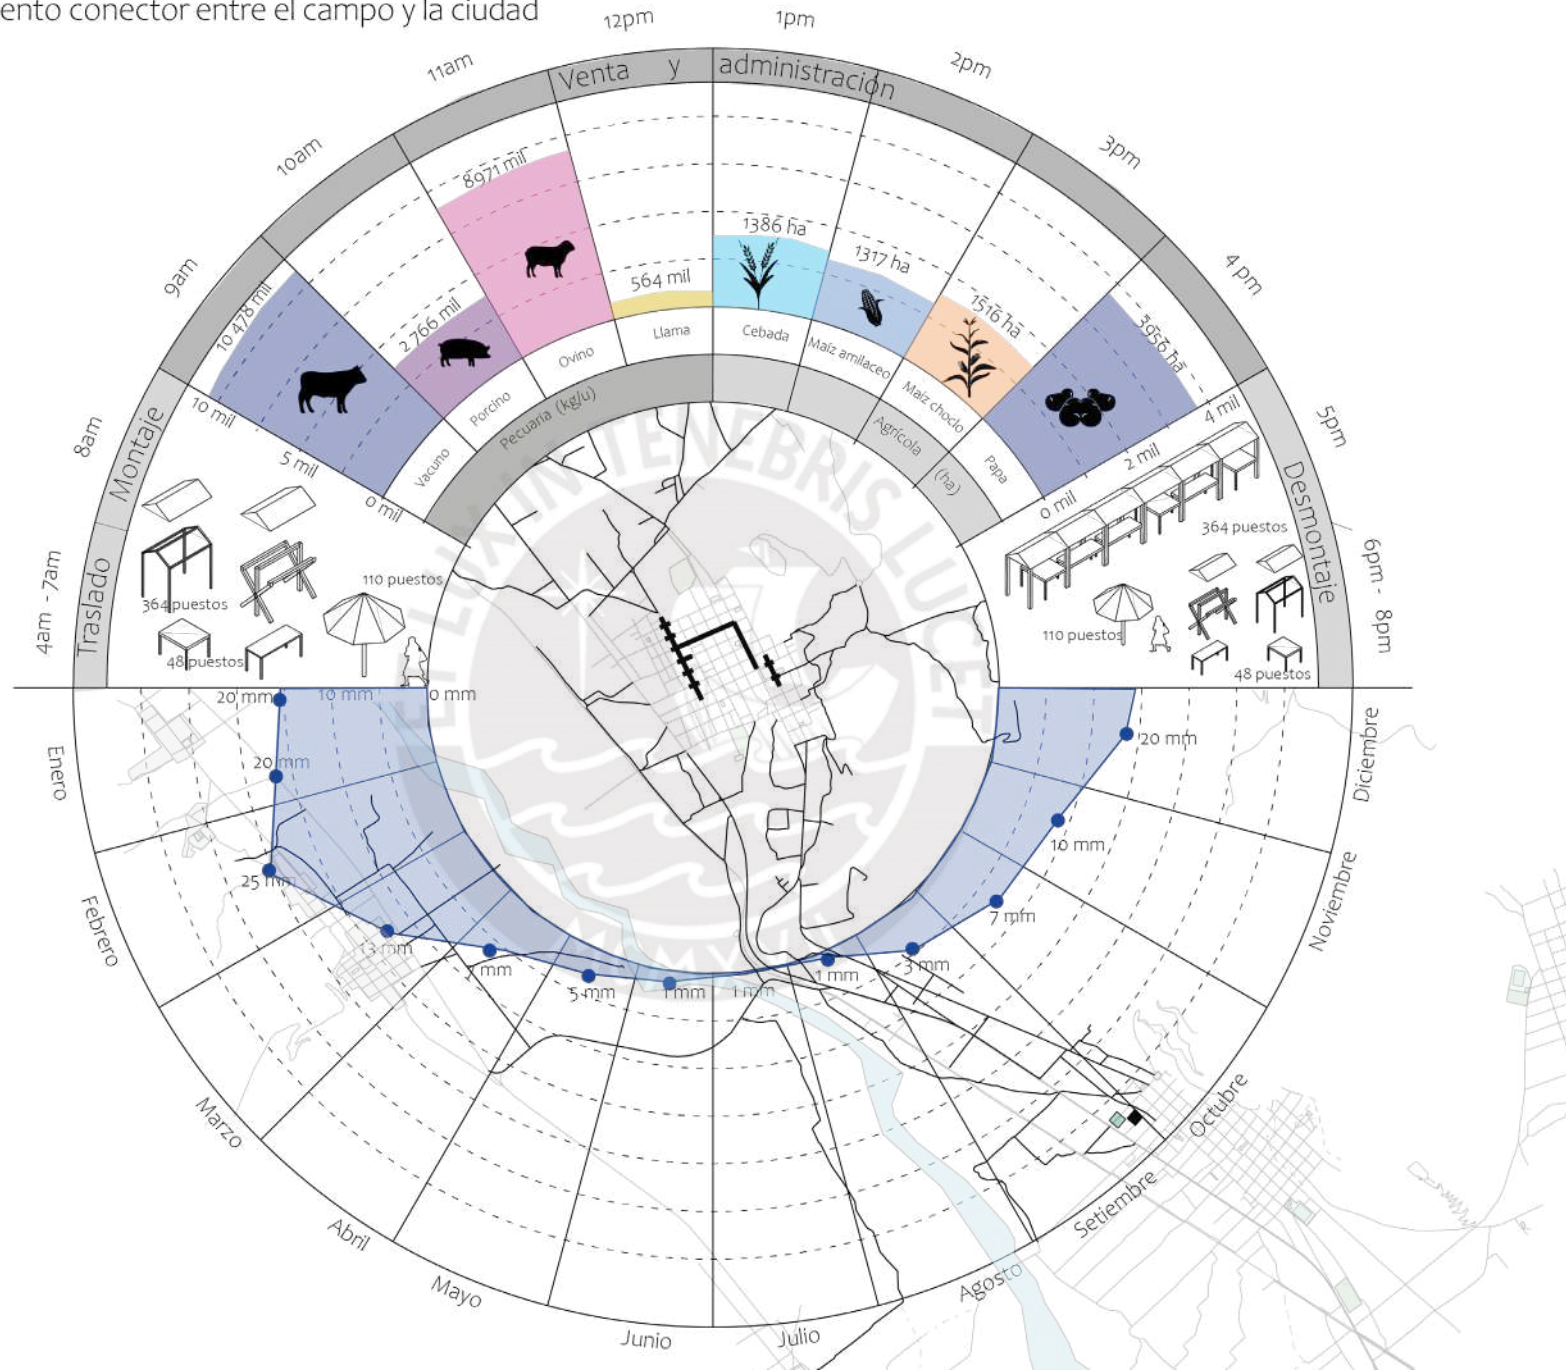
ento conector entre el campo y la ciudad

12pm
1pm
11am
Venta y administración
2pm
10am
3pm
9am
4 pm
8am
5pm
4am - 7am
6pm - 8pm

Traslado
Montaje
Desmontaje

8 971 mil
564 mil
1386 ha
1317 ha
1516 ha
3956 ha
10 478 mil
2 766 mil

Llama
Cebada
Ovino
Maíz amiláceo
Porcino
Maíz choclo
Vacuno
Papa
Pecuaria (kg/u)
Agrícola (ha)

10 mil
5 mil
0 mil
0 mil
2 mil
4 mil

364 puestos
110 puestos
48 puestos
364 puestos
110 puestos
48 puestos

20 mm
10 mm
0 mm
20 mm
25 mm
13 mm
7 mm
5 mm
1 mm
1 mm
1 mm
3 mm
7 mm
10 mm
20 mm

Enero
Febrero
Marzo
Abril
Mayo
Junio
Julio
Agosto
Setiembre
Octubre
Noviembre
Diciembre